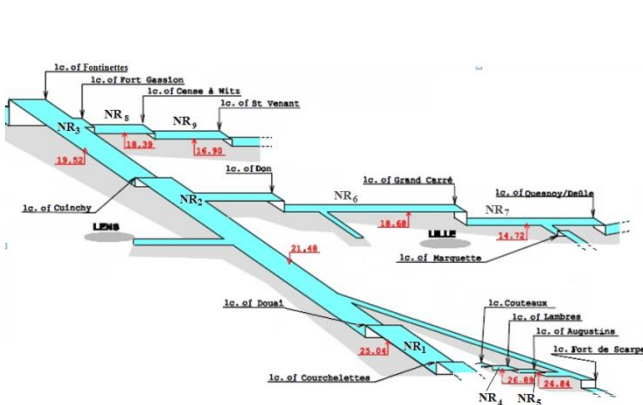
lc. of Fontinettes
lc. of Fort Gassion
lc. of Cense à Witz
lc. of St Venant
NR$_3$
NR$_8$
NR$_9$
18.39
16.90
19.52
lc. of Don
lc. of Cuinchy
NR$_2$
NR$_6$
lc. of Grand Carré
lc. of Quesnoy/Deûle
NR$_7$
LENS
18.68
LILLE
14.72
lc. of Marquette
21.48
lc. of Douai
lc. Couteaux
lc. of Lambres
lc. of Augustins
lc. Fort de Scarpe
23.04
NR$_1$
lc. of Courchelettes
26.89
24.84
NR$_4$
NR$_5$